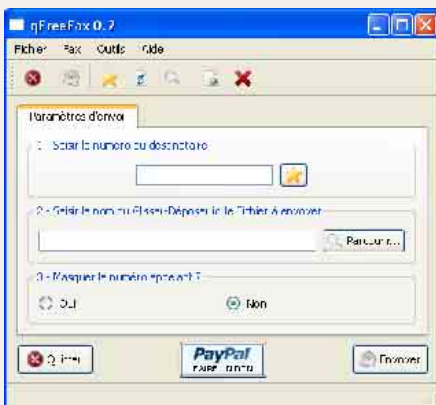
qFreeFax 0.2

Fichier Fax Outils Aide

Paramètres d'envoi

1 - Saisir le numéro du destinataire

2 - Saisir le nom ou Glisser-Déposer le fichier à envoyer

Parcourir...

3 - Masquer le numéro appelant ?

Oui

Non

Quitter

PayPal FAIRE UN DON

Envoyer